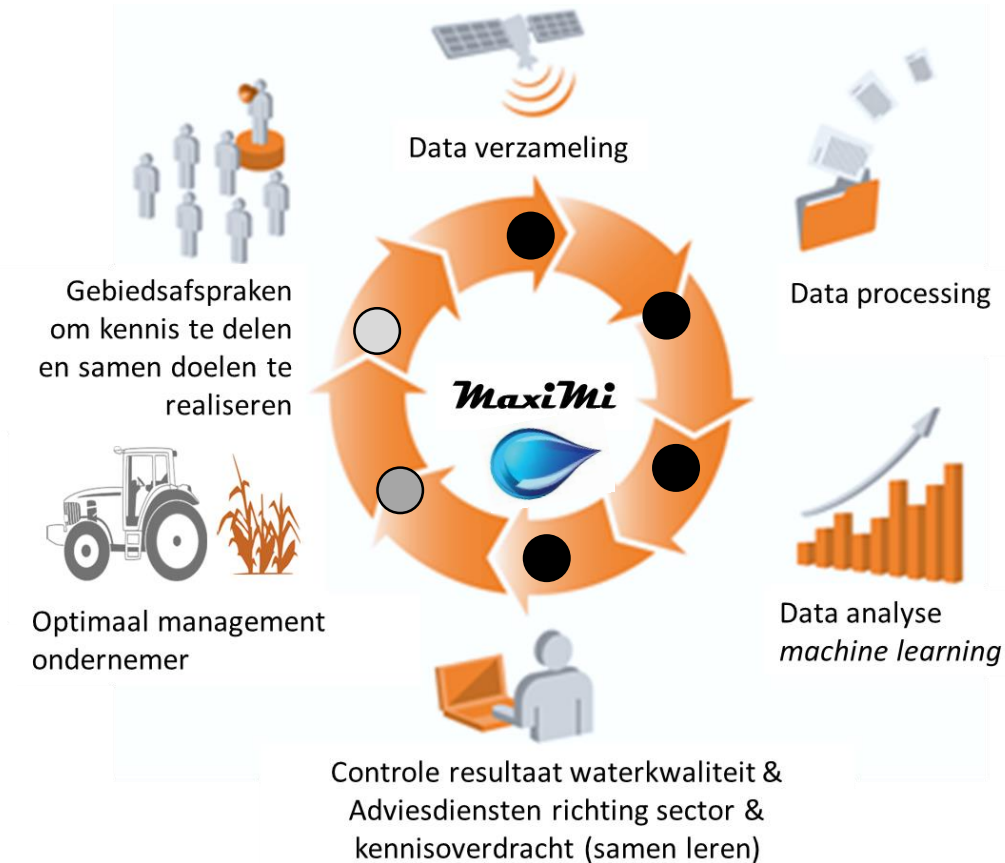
Data verzameling

Data processing

Data analyse
*machine learning*

Controle resultaat waterkwaliteit & Adviesdiensten richting sector & kennisoverdracht (samen leren)

Optimaal management ondernemer

Gebiedsafspraken om kennis te delen en samen doelen te realiseren

MaxiMi